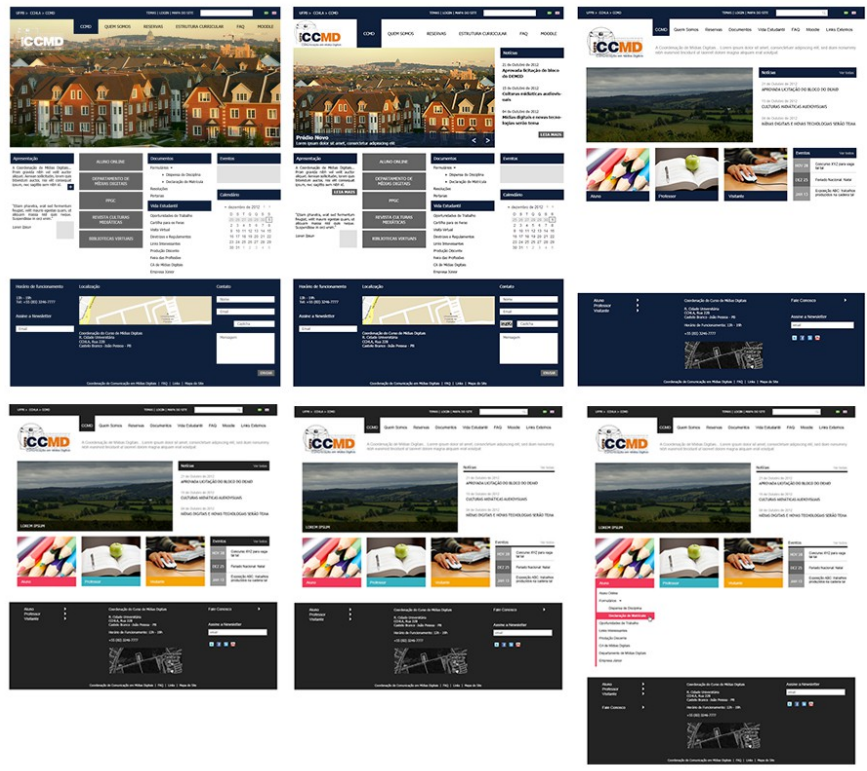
UFPB > CCHLA > CCMD

CCMD

CCMD | QUEM SOMOS | RESERVAS | ESTRUTURA CURRICULAR | FAQ | MOODLE

Apresentação

ALUNO ONLINE

DEPARTAMENTO DE MÍDIAS DIGITAIS

PPGC

REVISTA CULTURA MIDIÁTICA

BIBLIOTECAS VIRTUAIS

Documentos

Formulários
Dispensa de Disciplina
Declaração de Matrícula
Resoluções
Portarias

Vida Estudantil

Oportunidades de Trabalho
Cartilha para os Feras
Visão Virtual
Diretórios e Regulamentos
Links Interessantes
Produção Discente
Feira das Profissões
CA de Mídias Digitais
Empresa Júnior

Eventos

Calendário

dezembro de 2012

Horário de funcionamento

Localização

Contato

Assine a Newsletter

Email

Coordenação do Curso de Mídias Digitais

Enviar

Coordenação de Comunicação em Mídias Digitais | FAQ | Links | Mapa do Site

Notícias

Prédio Novo

Lorem ipsum dolor sit amet, consectetur adipiscing elit.

LEIA MAIS

CCMD | Quem Somos | Reservas | Documentos | Vida Estudantil | FAQ | Moodle | Links Externos

A Coordenação de Mídias Digitais ... Lorem ipsum dolor sit amet, consectetur adipiscing elit

Notícias

APROVADA LICITAÇÃO DO BLOCO DO DEMID

CULTURAS MIDIÁTICAS AUDIOVISUAIS

MÍDIAS DIGITAIS E NOVAS TECNOLOGIAS SERÃO TEMA

Aluno

Professor

Visitante

Eventos

Concurso IFCE para seguir

Feriado Nacional: Natal

Exposição ABC

Fale Conosco

Assine a Newsletter

LOREM IPSUM

Coordenação do Curso de Mídias Digitais

Horário de Funcionamento: 12h - 18h

Aluno Online
Formulários
Dispensa de Disciplina
Declaração de Matrícula
Oportunidades de Trabalho
Cartilha para os Feras
Links Interessantes
Produção Discente
CA de Mídias Digitais
Departamento de Mídias Digitais
Empresa Júnior

Coordenação de Comunicação em Mídias Digitais | FAQ | Links | Mapa do Site